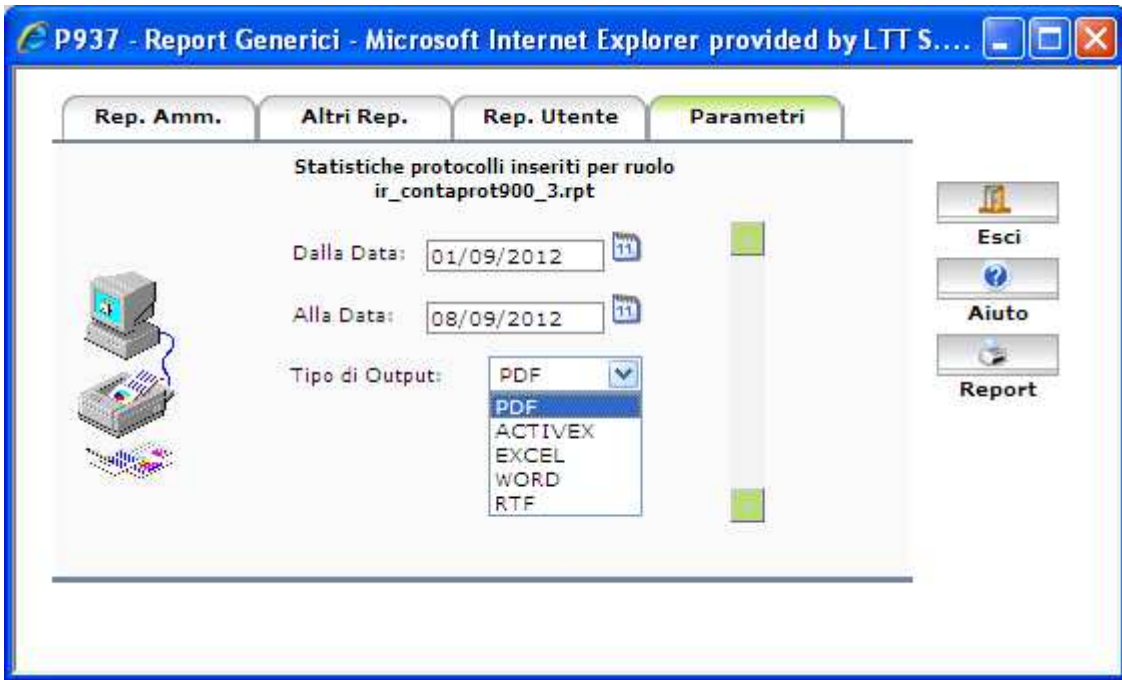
P937 - Report Generici - Microsoft Internet Explorer provided by LTT S....

Rep. Amm.
Altri Rep.
Rep. Utente
Parametri

Statistiche protocolli inseriti per ruolo
ir_contaprot900_3.rpt

Dalla Data: 01/09/2012
Alla Data: 08/09/2012
Tipo di Output: PDF
PDF
ACTIVEX
EXCEL
WORD
RTF

Esci
Aiuto
Report